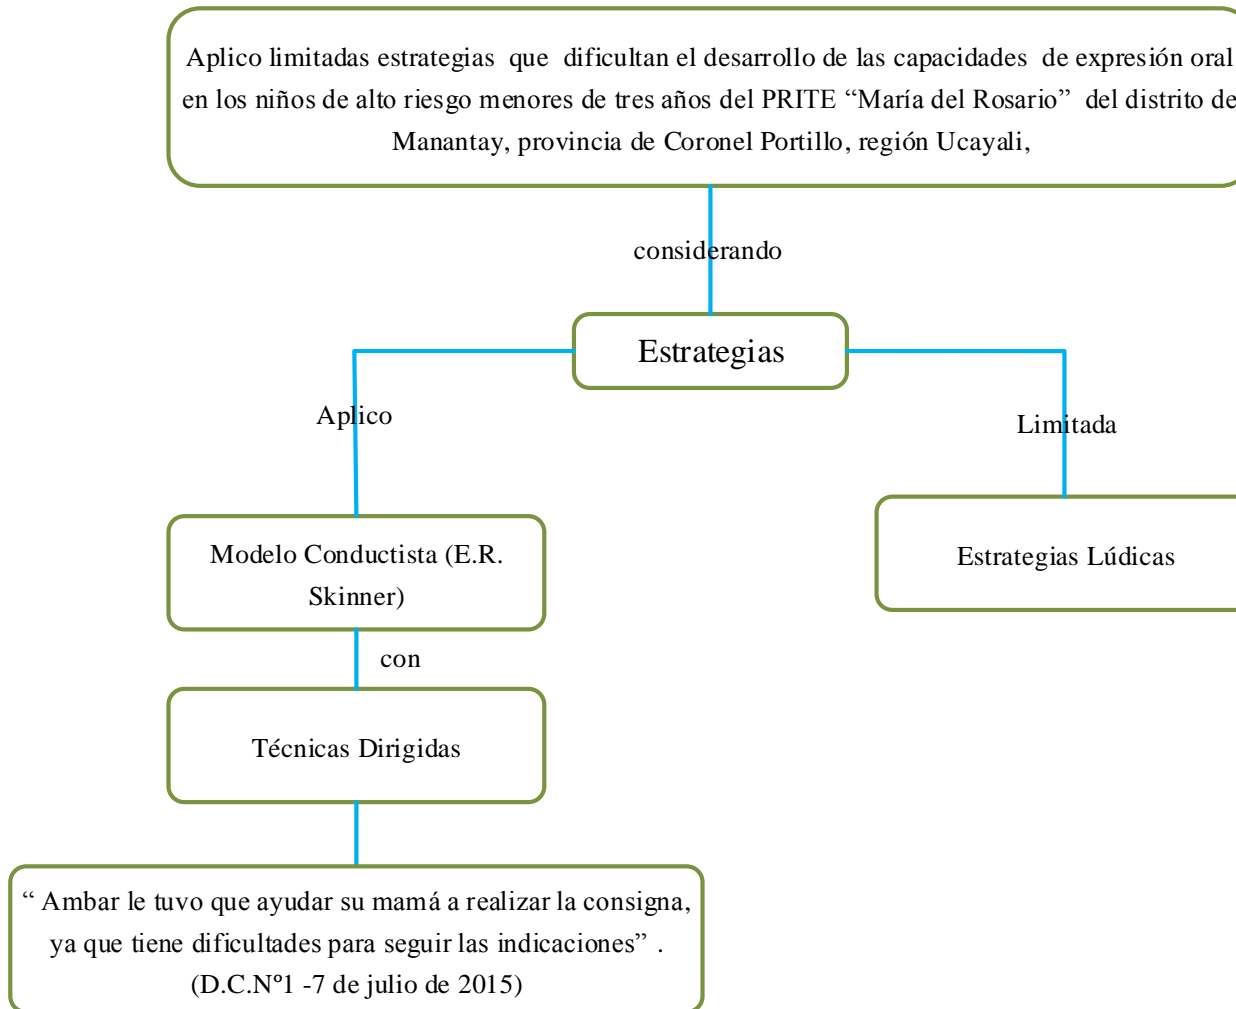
Aplico limitadas estrategias que dificultan el desarrollo de las capacidades de expresión oral en los niños de alto riesgo menores de tres años del PRITE “María del Rosario” del distrito de Manantay, provincia de Coronel Portillo, región Ucayali,

considerando

Estrategias

Aplico

Limitada

Modelo Conductista (E.R. Skinner)

Estrategias Lúdicas

con

Técnicas Dirigidas

“ Ambar le tuvo que ayudar su mamá a realizar la consigna, ya que tiene dificultades para seguir las indicaciones” . (D.C.Nº1 -7 de julio de 2015)